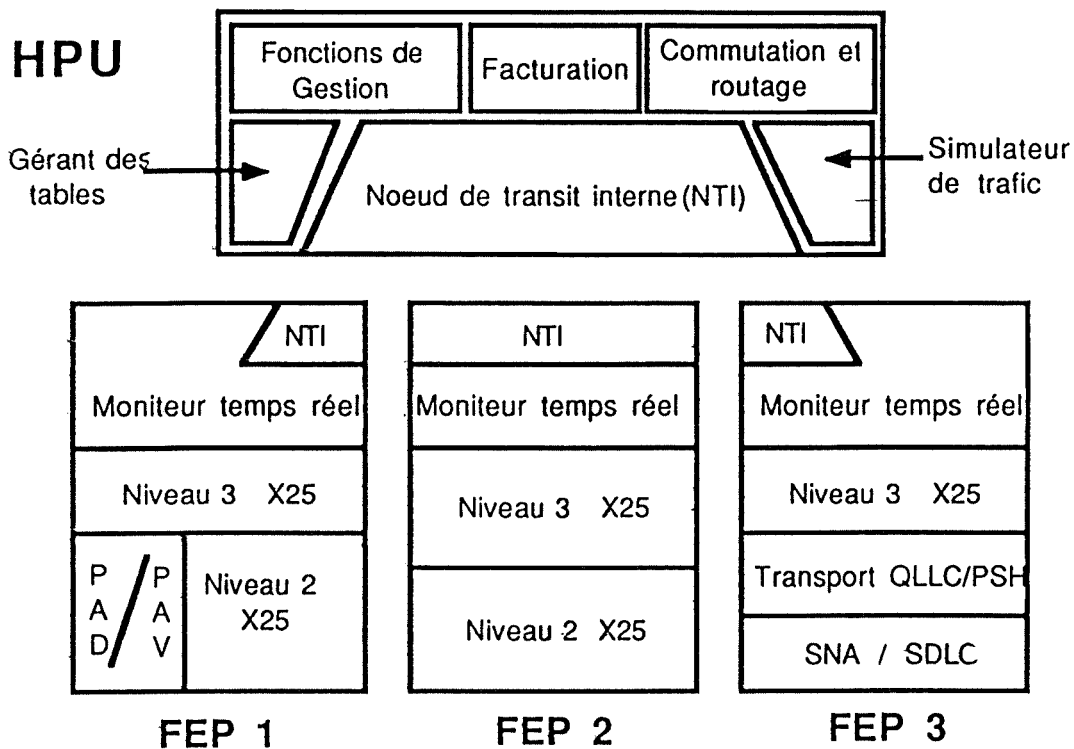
HPU

Fonctions de Gestion

Facturation

Commutation et routage

Gérant des tables

Noeud de transit interne (NTI)

Simulateur de trafic

NTI

Moniteur temps réel

Niveau 3 X25

P A D

P A V

Niveau 2 X25

FEP 1

NTI

Moniteur temps réel

Niveau 3 X25

Niveau 2 X25

FEP 2

NTI

Moniteur temps réel

Niveau 3 X25

Transport QLLC/PSH

SNA / SDLC

FEP 3